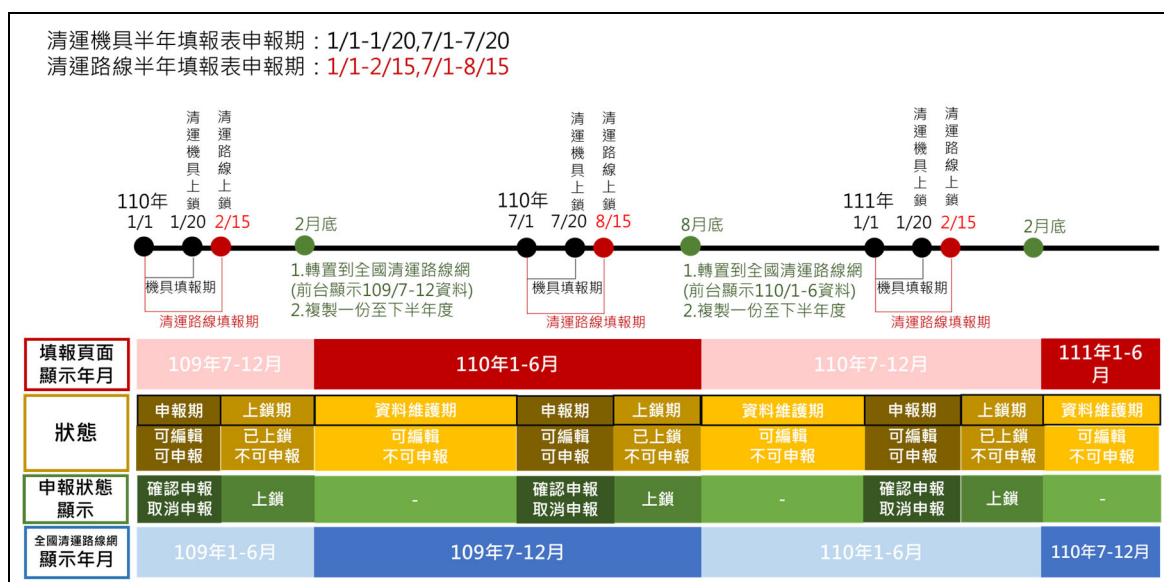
清運機具半年填報表申報期：1/1-1/20,7/1-7/20
清運路線半年填報表申報期：1/1-2/15,7/1-8/15

清運機具上鎖
清運路線上鎖
110年 1/1
1/20
2/15
2月底
機具填報期
清運路線填報期
1.轉置到全國清運路線網 (前台顯示109/7-12資料)
2.複製一份至下半年度

清運機具上鎖
清運路線上鎖
110年 7/1
7/20
8/15
8月底
機具填報期
清運路線填報期
1.轉置到全國清運路線網 (前台顯示110/1-6資料)
2.複製一份至下半年度

清運機具上鎖
清運路線上鎖
111年 1/1
1/20
2/15
2月底
機具填報期
清運路線填報期

| 填報頁面顯示年月 | 109年7-12月 | | 110年1-6月 | | | 110年7-12月 | | | 111年1-6月 |
|---|---|---|---|---|---|---|---|---|---|
| 狀態 | 申報期 可編輯 可申報 | 上鎖期 已上鎖 不可申報 | 資料維護期 可編輯 不可申報 | 申報期 可編輯 可申報 | 上鎖期 已上鎖 不可申報 | 資料維護期 可編輯 不可申報 | 申報期 可編輯 可申報 | 上鎖期 已上鎖 不可申報 | 資料維護期 可編輯 不可申報 |
| 申報狀態顯示 | 確認申報 取消申報 | 上鎖 | - | 確認申報 取消申報 | 上鎖 | - | 確認申報 取消申報 | 上鎖 | - |
| 全國清運路線網顯示年月 | 109年1-6月 | | 109年7-12月 | | | 110年1-6月 | | | 110年7-12月 |